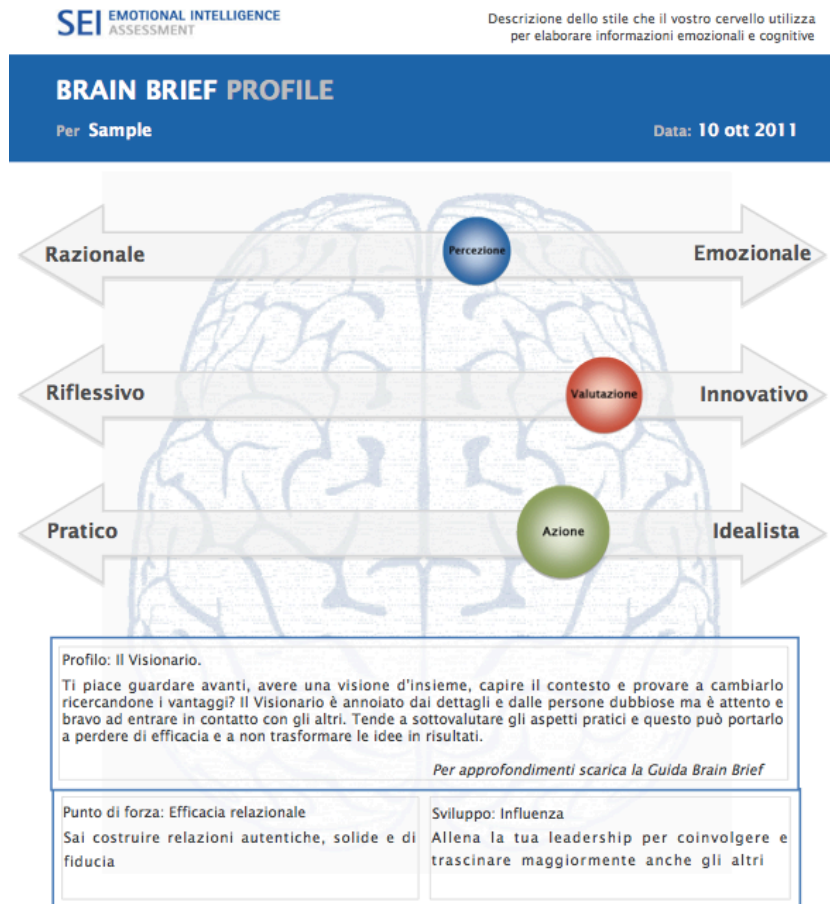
SEI EMOTIONAL INTELLIGENCE ASSESSMENT

Descrizione dello stile che il vostro cervello utilizza per elaborare informazioni emozionali e cognitive

BRAIN BRIEF PROFILE

Per Sample

Data: 10 ott 2011

Razionale

Percezione

Emozionale

Riflessivo

Valutazione

Innovativo

Pratico

Azione

Idealista

Profilo: Il Visionario.

Ti piace guardare avanti, avere una visione d'insieme, capire il contesto e provare a cambiarlo ricercandone i vantaggi? Il Visionario è annoiato dai dettagli e dalle persone dubbiose ma è attento e bravo ad entrare in contatto con gli altri. Tende a sottovalutare gli aspetti pratici e questo può portarlo a perdere di efficacia e a non trasformare le idee in risultati.

Per approfondimenti scarica la Guida Brain Brief

| Punto di forza: Efficacia relazionale | Sviluppo: Influenza |
|---|---|
| Sai costruire relazioni autentiche, solide e di fiducia | Allena la tua leadership per coinvolgere e trascinare maggiormente anche gli altri |